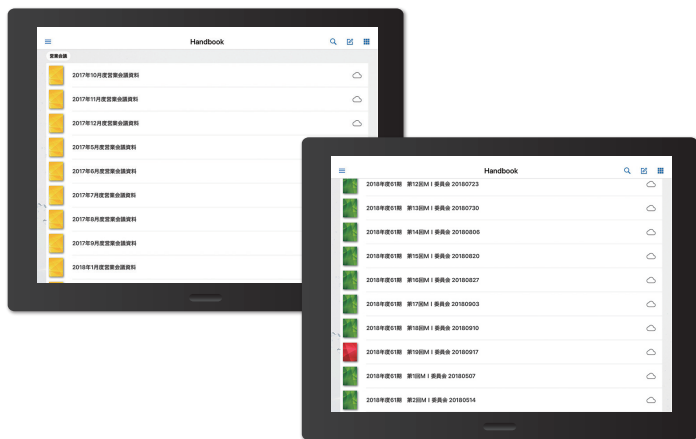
Handbook

営業会議

2017年10月度営業会議資料

2017年11月度営業会議資料

2017年12月度営業会議資料

2017年5月度営業会議資料

2017年6月度営業会議資料

2017年7月度営業会議資料

2017年8月度営業会議資料

2017年9月度営業会議資料

2018年1月度営業会議資料

Handbook

2018年度61期　第12回M I 委員会 20180723

2018年度61期　第13回M I 委員会 20180730

2018年度61期　第14回M I 委員会 20180806

2018年度61期　第15回M I 委員会 20180820

2018年度61期　第16回M I 委員会 20180827

2018年度61期　第17回M I 委員会 20180903

2018年度61期　第18回M I 委員会 20180910

2018年度61期　第19回M I 委員会 20180917

2018年度61期　第1回M I 委員会 20180507

2018年度61期　第2回M I 委員会 20180514